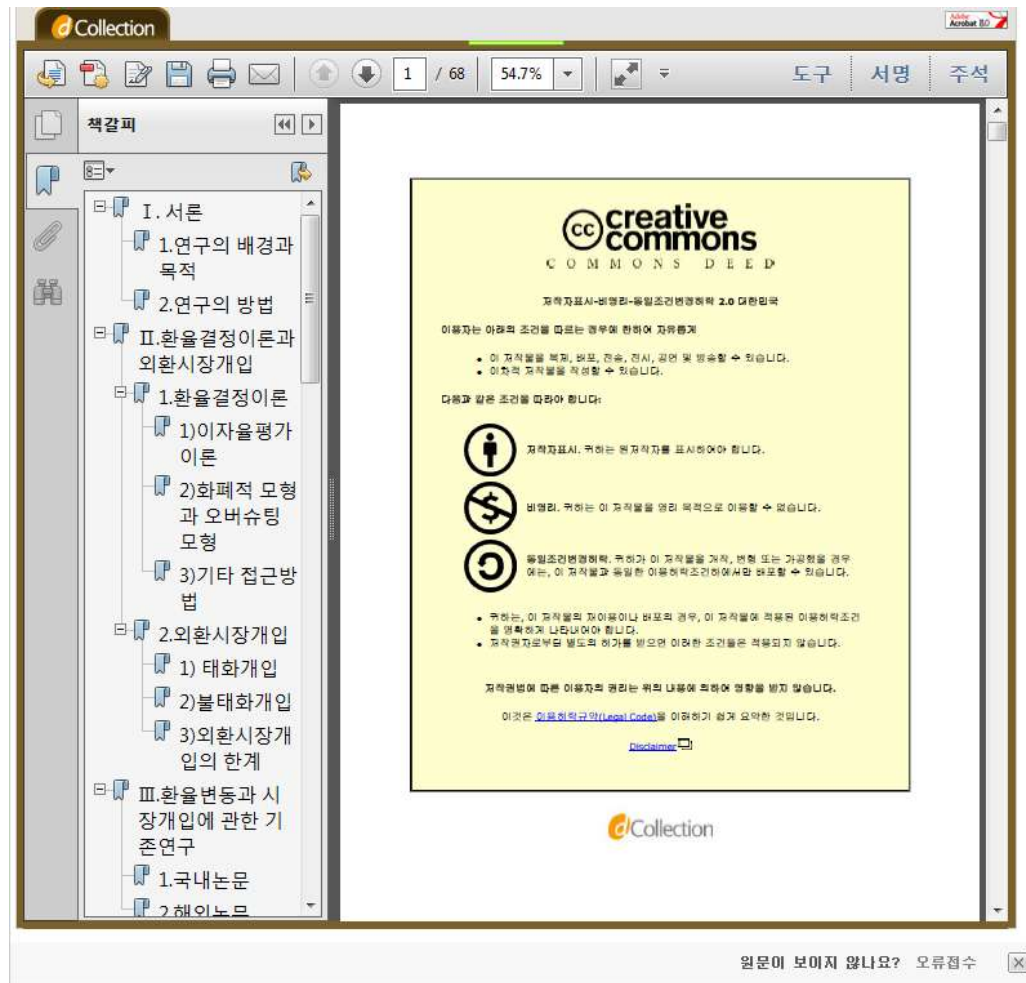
dCollection

Adobe Acrobat 8.0

1 / 68 54.7% 도구 서명 주석

책갈피

Ⅰ. 서론
1.연구의 배경과 목적
2.연구의 방법
Ⅱ.환율결정이론과 외환시장개입
1.환율결정이론
1)이자율평가 이론
2)화폐적 모형과 오버슈팅 모형
3)기타 접근방법
2.외환시장개입
1) 태화개입
2)불태화개입
3)외환시장개입의 한계
Ⅲ.환율변동과 시장개입에 관한 기존연구
1.국내논문
2.해외논문

creative commons
COMMONS DEED

저작자표시-비영리-동일조건변경허락 2.0 대한민국

이용자는 아래의 조건을 따르는 경우에 한하여 자유롭게

• 이 저작물을 복제, 배포, 전송, 전시, 공연 및 방송할 수 있습니다.
• 이차적 저작물을 작성할 수 있습니다.

다음과 같은 조건을 따라야 합니다:

저작자표시. 귀하는 원저작자를 표시하여야 합니다.

비영리. 귀하는 이 저작물을 영리 목적으로 이용할 수 없습니다.

동일조건변경허락. 귀하가 이 저작물을 개작, 변형 또는 가공했을 경우에는, 이 저작물과 동일한 이용허락조건하에서만 배포할 수 있습니다.

• 귀하는, 이 저작물의 재이용이나 배포의 경우, 이 저작물에 적용된 이용허락조건을 명확하게 나타내어야 합니다.
• 저작권자로부터 별도의 허가를 받으면 이러한 조건들은 적용되지 않습니다.

저작권법에 따른 이용자의 권리는 위의 내용에 의하여 영향을 받지 않습니다.

이것은 이용허락규약(Legal Code)을 이해하기 쉽게 요약한 것입니다.

Disclaimer

dCollection

원문이 보이지 않나요? 오류접수